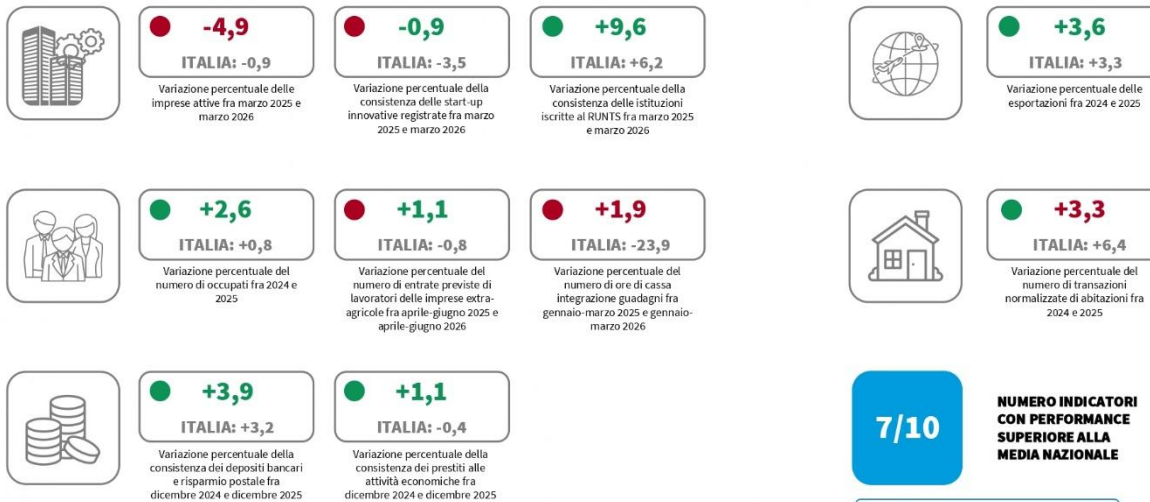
-4,9
ITALIA: -0,9
Variazione percentuale delle imprese attive fra marzo 2025 e marzo 2026

-0,9
ITALIA: -3,5
Variazione percentuale della consistenza delle start-up innovative registrate fra marzo 2025 e marzo 2026

+9,6
ITALIA: +6,2
Variazione percentuale della consistenza delle istituzioni iscritte al RUNTS fra marzo 2025 e marzo 2026

+3,6
ITALIA: +3,3
Variazione percentuale delle esportazioni fra 2024 e 2025

+2,6
ITALIA: +0,8
Variazione percentuale del numero di occupati fra 2024 e 2025

+1,1
ITALIA: -0,8
Variazione percentuale del numero di entrate previste di lavoratori delle imprese extra-agricole fra aprile-giugno 2025 e aprile-giugno 2026

+1,9
ITALIA: -23,9
Variazione percentuale del numero di ore di cassa integrazione guadagni fra gennaio-marzo 2025 e gennaio-marzo 2026

+3,3
ITALIA: +6,4
Variazione percentuale del numero di transazioni normalizzate di abitazioni fra 2024 e 2025

+3,9
ITALIA: +3,2
Variazione percentuale della consistenza dei depositi bancari e risparmio postale fra dicembre 2024 e dicembre 2025

+1,1
ITALIA: -0,4
Variazione percentuale della consistenza dei prestiti alle attività economiche fra dicembre 2024 e dicembre 2025

7/10
NUMERO INDICATORI CON PERFORMANCE SUPERIORE ALLA MEDIA NAZIONALE